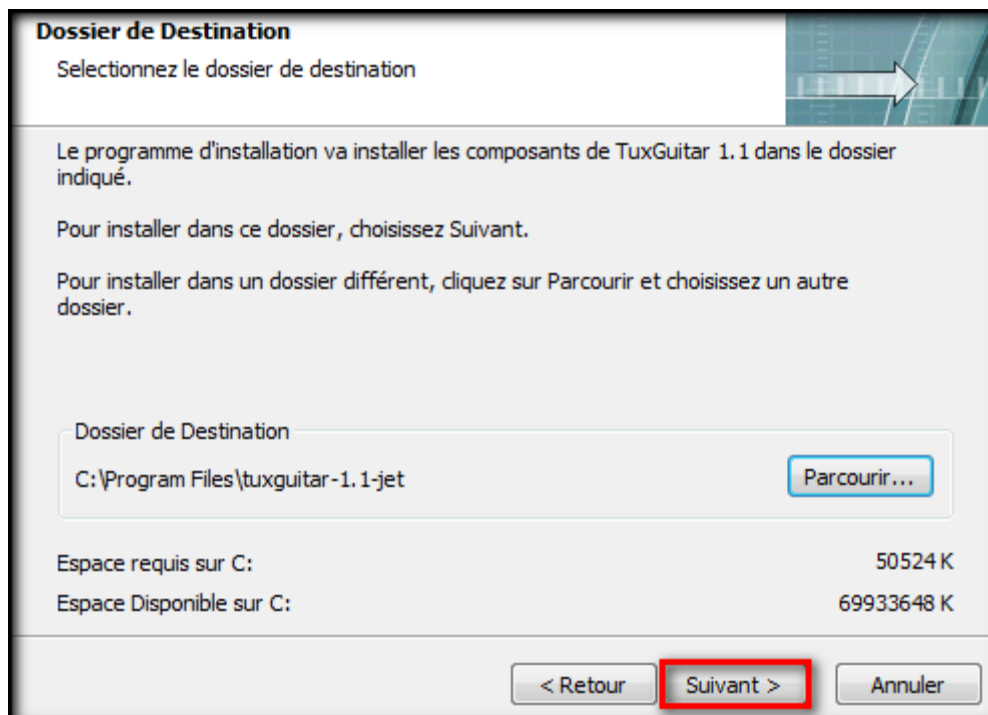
Dossier de Destination

Selectionnez le dossier de destination

Le programme d'installation va installer les composants de TuxGuitar 1.1 dans le dossier indiqué.

Pour installer dans ce dossier, choisissez Suivant.

Pour installer dans un dossier différent, cliquez sur Parcourir et choisissez un autre dossier.

Dossier de Destination

C:\Program Files\tuxguitar-1.1-jet

Parcourir...

Espace requis sur C: 50524 K

Espace Disponible sur C: 69933648 K

< Retour

Suivant >

Annuler